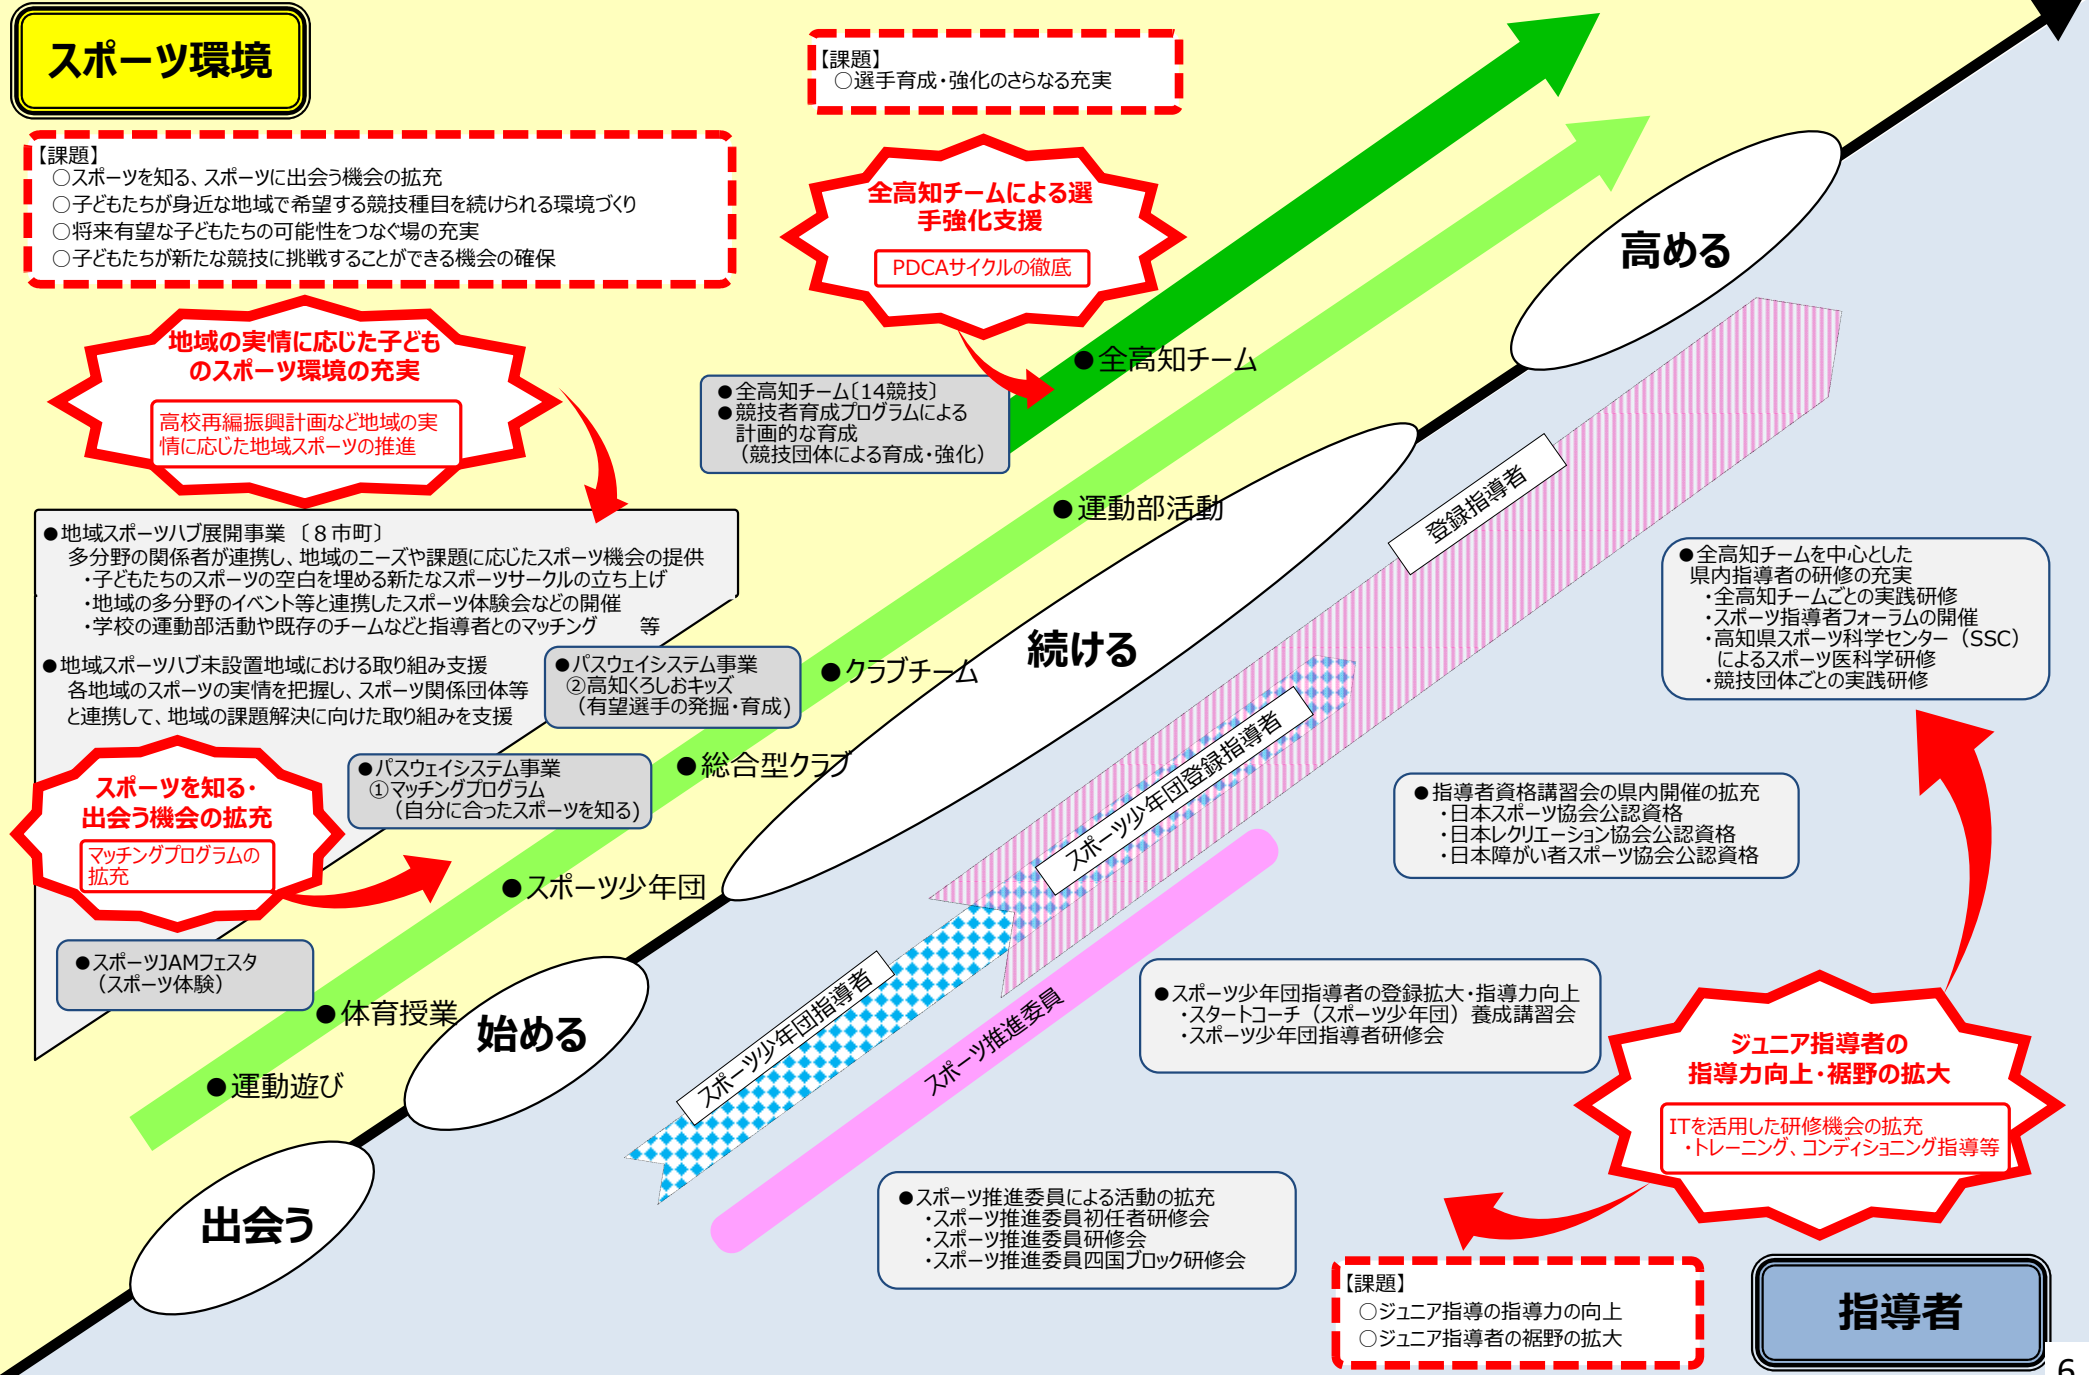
スポーツ環境

【課題】
○選手育成・強化のさらなる充実

【課題】
○スポーツを知る、スポーツに出会う機会の拡充
○子どもたちが身近な地域で希望する競技種目を続けられる環境づくり
○将来有望な子どもたちの可能性をつなぐ場の充実
○子どもたちが新たな競技に挑戦することができる機会の確保

全高知チームによる選手強化支援
PDCAサイクルの徹底

高める

地域の実情に応じた子どものスポーツ環境の充実
高校再編振興計画など地域の実情に応じた地域スポーツの推進

●全高知チーム

●全高知チーム〔14競技〕
●競技者育成プログラムによる計画的な育成
（競技団体による育成・強化）

●運動部活動

登録指導者

●地域スポーツハブ展開事業〔８市町〕
多分野の関係者が連携し、地域のニーズや課題に応じたスポーツ機会の提供
・子どもたちのスポーツの空白を埋める新たなスポーツサークルの立ち上げ
・地域の多分野のイベント等と連携したスポーツ体験会などの開催
・学校の運動部活動や既存のチームなどと指導者とのマッチング　等

●全高知チームを中心とした県内指導者の研修の充実
・全高知チームごとの実践研修
・スポーツ指導者フォーラムの開催
・高知県スポーツ科学センター（SSC）によるスポーツ医科学研修
・競技団体ごとの実践研修

●地域スポーツハブ未設置地域における取り組み支援
各地域のスポーツの実情を把握し、スポーツ関係団体等と連携して、地域の課題解決に向けた取り組みを支援

●パスウェイシステム事業
②高知くろしおキッズ
（有望選手の発掘・育成）

●クラブチーム

続ける

スポーツ少年団登録指導者

スポーツを知る・出会う機会の拡充
マッチングプログラムの拡充

●パスウェイシステム事業
①マッチングプログラム
（自分に合ったスポーツを知る）

●総合型クラブ

●指導者資格講習会の県内開催の拡充
・日本スポーツ協会公認資格
・日本レクリエーション協会公認資格
・日本障がい者スポーツ協会公認資格

●スポーツ少年団

●スポーツJAMフェスタ
（スポーツ体験）

●体育授業

始める

スポーツ少年団指導者

スポーツ推進委員

●スポーツ少年団指導者の登録拡大・指導力向上
・スタートコーチ（スポーツ少年団）養成講習会
・スポーツ少年団指導者研修会

ジュニア指導者の指導力向上・裾野の拡大
ITを活用した研修機会の拡充
・トレーニング、コンディショニング指導等

●運動遊び

出会う

●スポーツ推進委員による活動の拡充
・スポーツ推進委員初任者研修会
・スポーツ推進委員研修会
・スポーツ推進委員四国ブロック研修会

【課題】
○ジュニア指導者の指導力の向上
○ジュニア指導者の裾野の拡大

指導者

6